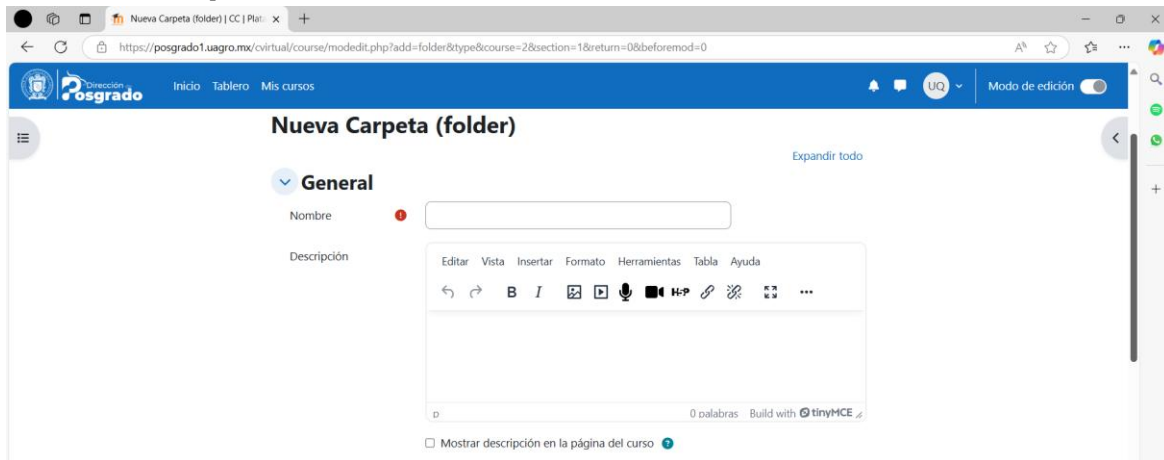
Nueva Carpeta (folder) | CC | Plat× +

https://posgrado1.uagro.mx/cvirtual/course/modedit.php?add=folder&type&course=2&section=1&return=0&beforemod=0

Dirección Posgrado Inicio Tablero Mis cursos

UQ

Modo de edición

Nueva Carpeta (folder)

Expandir todo

General

Nombre

Descripción

Editar Vista Insertar Formato Herramientas Tabla Ayuda

B I

H-P

...

p

0 palabras Build with tinyMCE

☐ Mostrar descripción en la página del curso